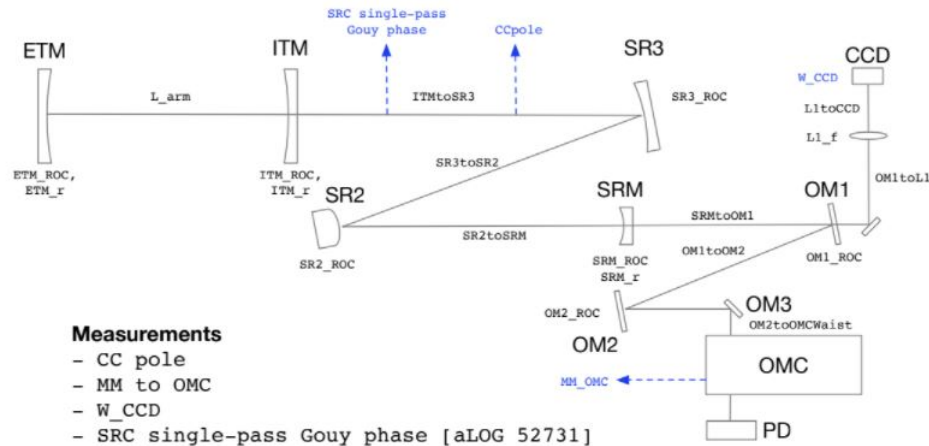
SRC single-pass Gouy phase

CCpole

ETM

ITM

SR3

CCD

W_CCD

L_arm

ITMtoSR3

SR3_ROC

L1toCCD

L1_f

ETM_ROC, ETM_r

ITM_ROC, ITM_r

SR3toSR2

OM1toL1

SR2

SRM

OM1

SRMtoOM1

SR2toSRM

OM1toOM2

SR2_ROC

SRM_ROC SRM_r

OM1_ROC

OM2_ROC

OM3

OM2toOMCWaist

OM2

OMC

MM_OMC

PD

Measurements
- CC pole
- MM to OMC
- W_CCD
- SRC single-pass Gouy phase [aLOG 52731]